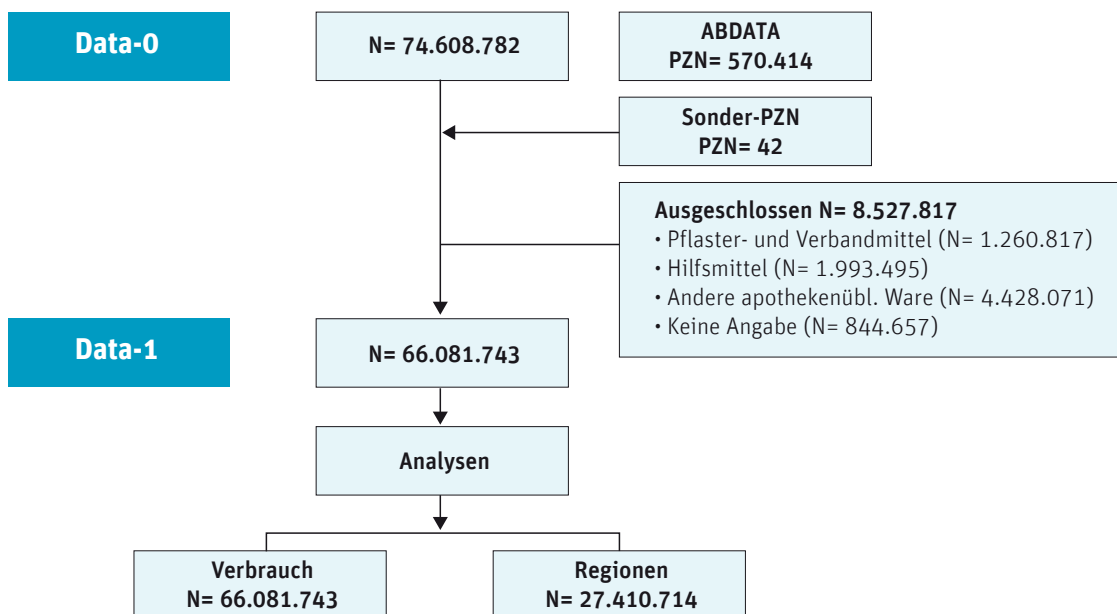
Data-0

N= 74.608.782

ABDATA
PZN= 570.414

Sonder-PZN
PZN= 42

Ausgeschlossen N= 8.527.817
• Pflaster- und Verbandmittel (N= 1.260.817)
• Hilfsmittel (N= 1.993.495)
• Andere apothekenübl. Ware (N= 4.428.071)
• Keine Angabe (N= 844.657)

Data-1

N= 66.081.743

Analysen

Verbrauch
N= 66.081.743

Regionen
N= 27.410.714